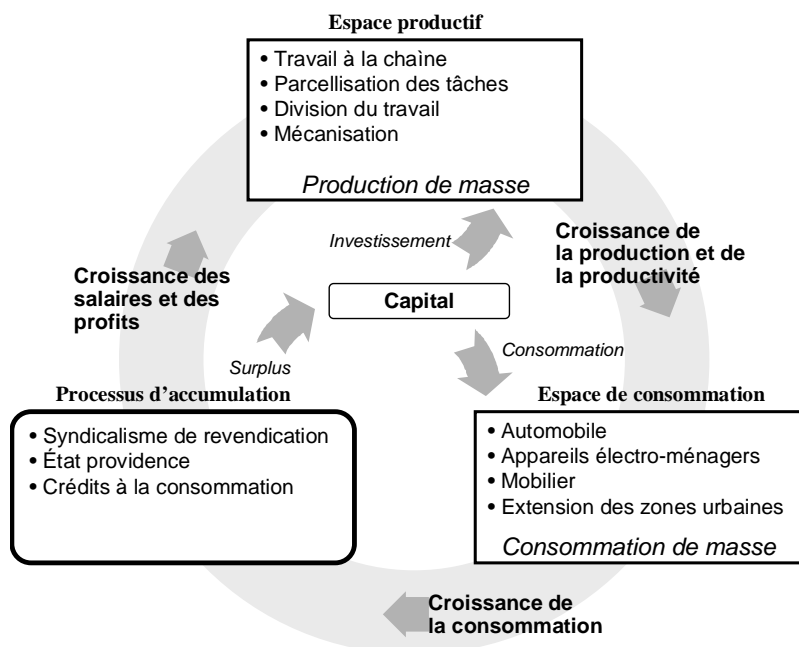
Espace productif

• Travail à la chaîne
• Parcellisation des tâches
• Division du travail
• Mécanisation

Production de masse

Investissement

Croissance de la production et de la productivité

Croissance des salaires et des profits

Capital

Surplus

Consommation

Processus d'accumulation

• Syndicalisme de revendication
• État providence
• Crédits à la consommation

Espace de consommation

• Automobile
• Appareils électro-ménagers
• Mobilier
• Extension des zones urbaines

Consommation de masse

Croissance de la consommation